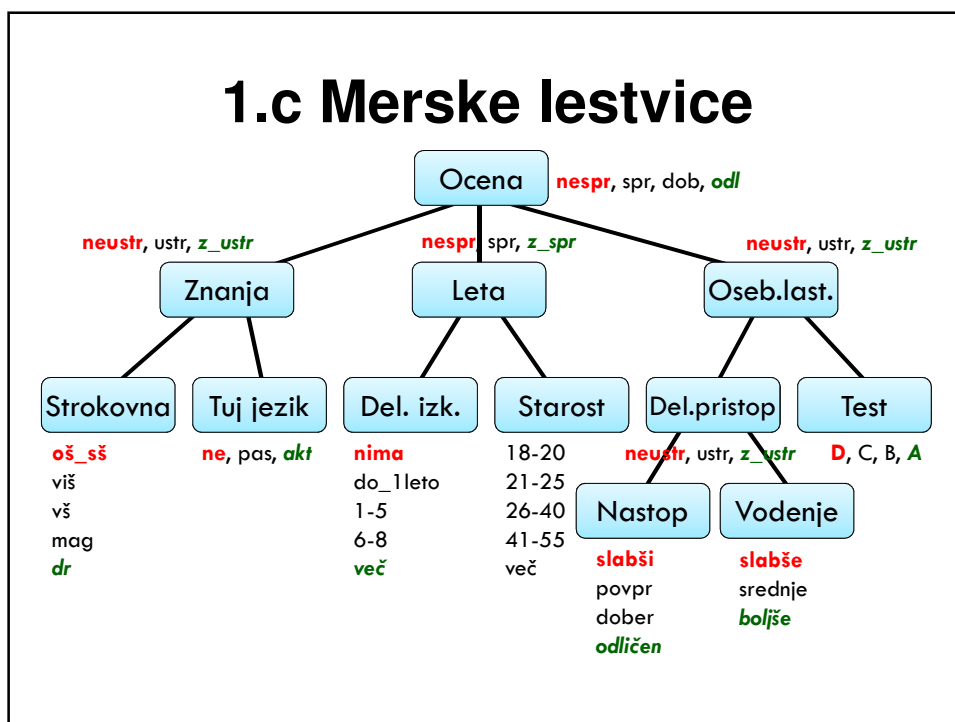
1.c Merske lestvice

Ocena nespr, spr, dob, odl

neustr, ustr, z_ustr

nespr, spr, z_spr

neustr, ustr, z_ustr

Znanja

Leta

Oseb.last.

Strokovna

Tuj jezik

Del. izk.

Starost

Del.pristop

Test

oš_sš
viš
vš
mag
dr

ne, pas, akt

nima
do_1leto
1-5
6-8
več

18-20
21-25
26-40
41-55
več

neustr, ustr, z_ustr

D, C, B, A

Nastop

Vodenje

slabši
povpr
dober
odličen

slabše
srednje
boljše